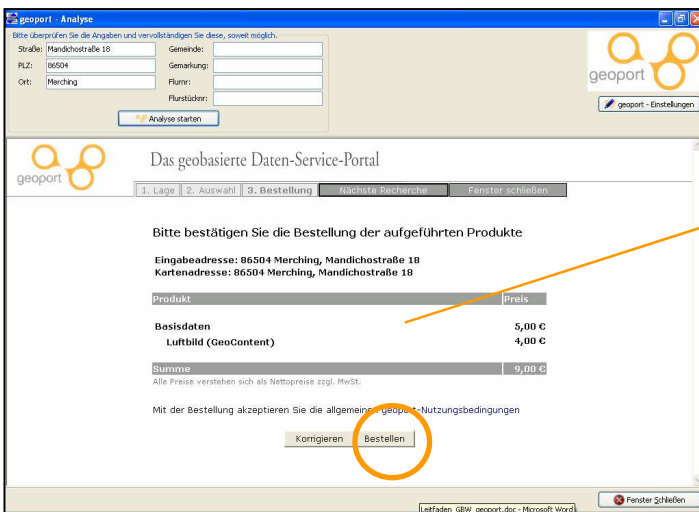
geoport - Analyse

Bitte überprüfen Sie die Angaben und vervollständigen Sie diese, soweit möglich.

Straße: Mandichostraße 18
PLZ: 86504
Ort: Merching
Gemeinde:
Gemarkung:
Flurnr:
Flurstücknr:

Analyse starten

geoport

geoport - Einstellungen

geoport

Das geobasierte Daten-Service-Portal

1. Lage | 2. Auswahl | 3. Bestellung | Nächste Recherche | Fenster schließen

Bitte bestätigen Sie die Bestellung der aufgeführten Produkte

Eingabeadresse: 86504 Merching, Mandichostraße 18
Kartenadresse: 86504 Merching, Mandichostraße 18

| Produkt | Preis |
|---|---|
| Basisdaten | 5,00 € |
| Luftbild (GeoContent) | 4,00 € |
| Summe | 9,00 € |

Alle Preise verstehen sich als Nettopreise zzgl. MwSt.

Mit der Bestellung akzeptieren Sie die allgemeinen geoport-Nutzungsbedingungen

Korrigieren | Bestellen

Fenster Schließen

Leitfaden_GBW_geoport.doc - Microsoft Word